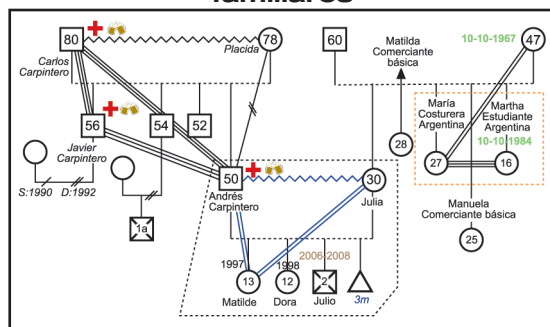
familiares

80
Carlos Carpintero
78
Placida
60
Matilda Comerciante básica
10-10-1967
47
56
54
52
Javier Carpintero
S:1990 D:1992
1a
50
Andrés Carpintero
30
Julia
28
María Costurera Argentina
Martha Estudiante Argentina
10-10-1984
27
16
Manuela Comerciante básica
25
1997
1998
2006 2008
13
12
2
3m
Matilde
Dora
Julio